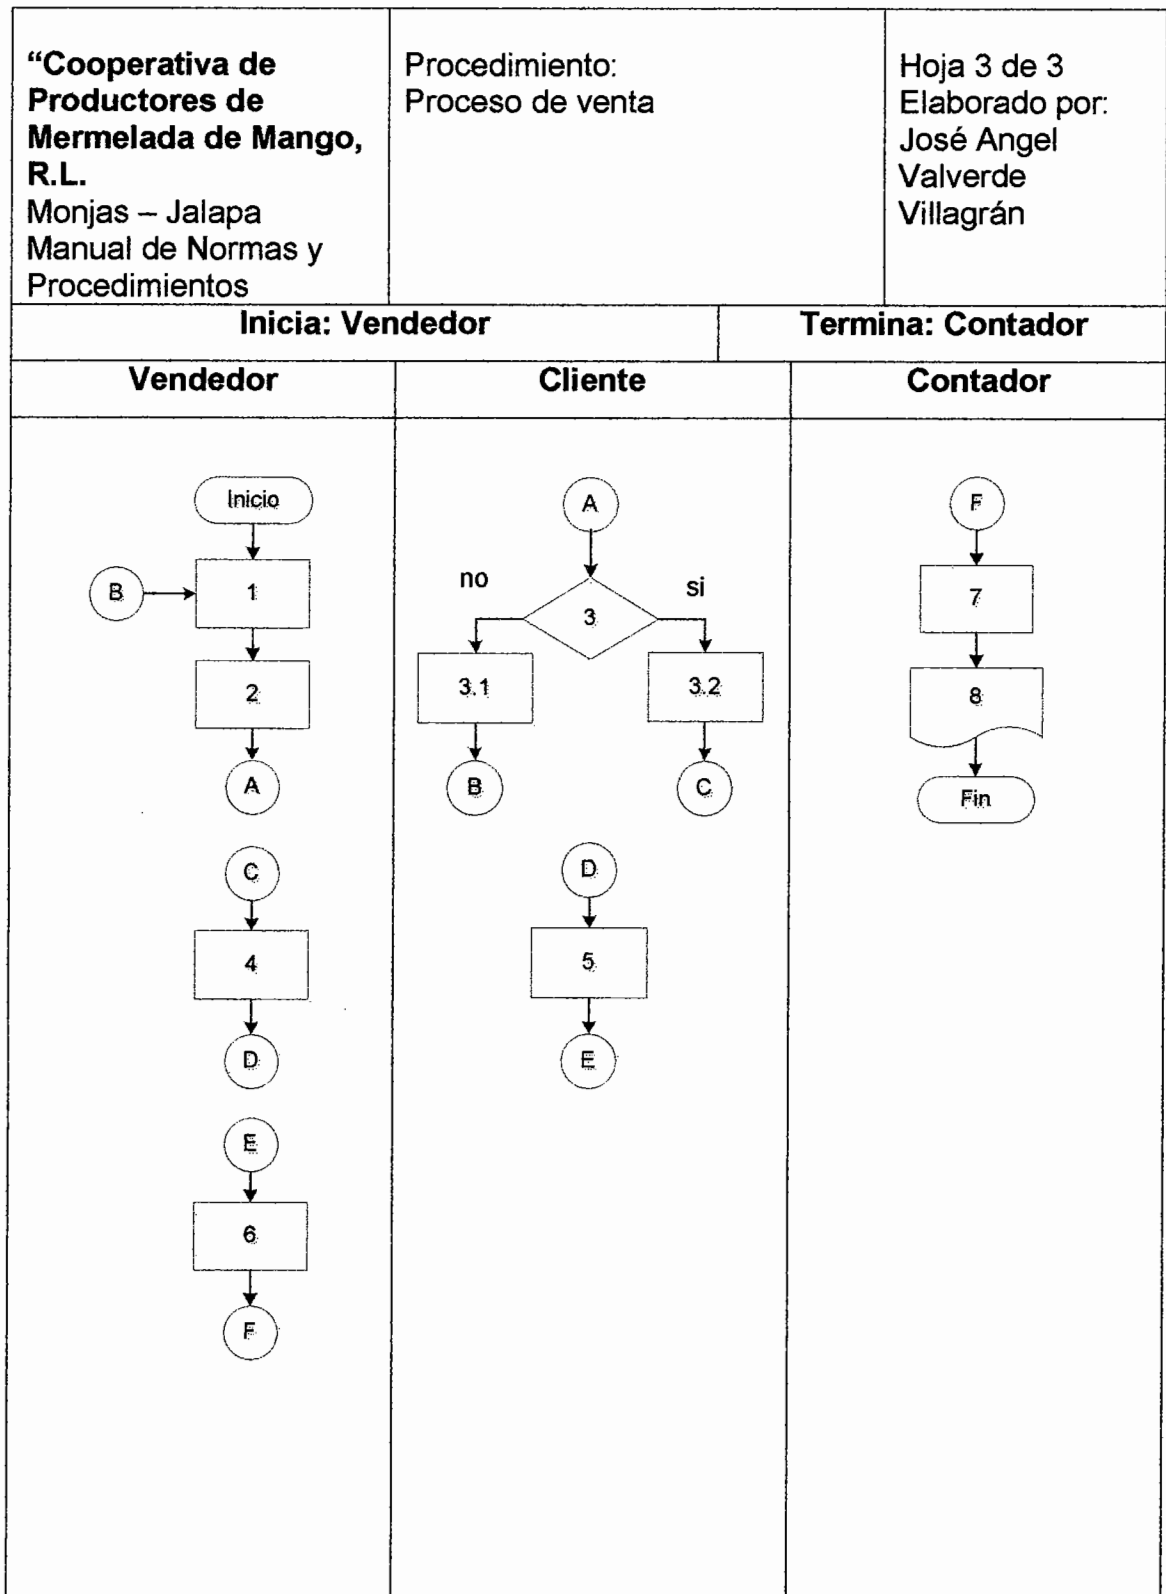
| **"Cooperativa de Productores de Mermelada de Mango, R.L.** Monjas – Jalapa Manual de Normas y Procedimientos | Procedimiento: Proceso de venta | Hoja 3 de 3 Elaborado por: José Angel Valverde Villagrán |
|---|---|---|

| **Inicia: Vendedor** | **Termina: Contador** |
|---|---|

| **Vendedor** | **Cliente** | **Contador** |
|---|---|---|

Inicio
B
1
2
A
C
4
D
E
6
F

A
no
si
3
3.1
3.2
B
C
D
5
E

F
7
8
Fin